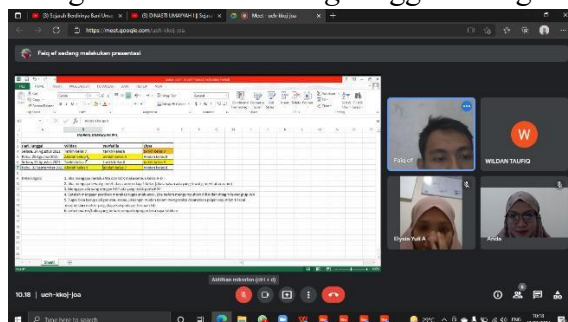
(3) Sejarah Berdirinya Bani Umay ×
(3) DINASTI UMAYYAH I | Sejara ×
Meet - ueh-kkoj-joa ×
https://meet.google.com/ueh-kkoj-joa
Faiq ef sedang melakukan presentasi
Faiq ef
W
WILDAN TAUFIQ
Elyssa Yuli A
Anda
Aktifkan mikrofon (ctrl + d)
10.18 | ueh-kkoj-joa
Type here to search